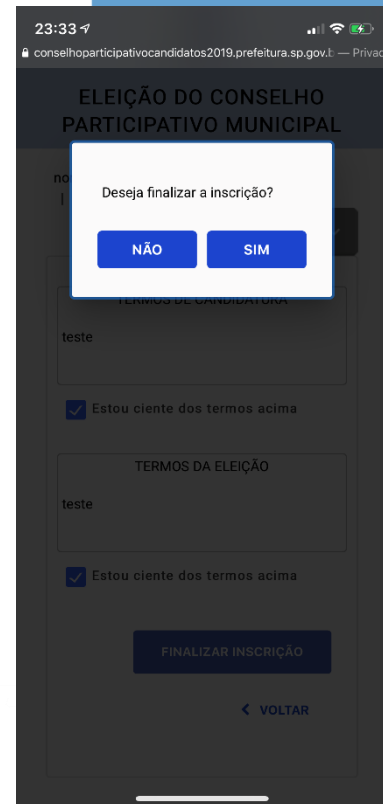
23:33

conselhoparticipativocandidatos2019.prefeitura.sp.gov.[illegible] — Privac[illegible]

ELEIÇÃO DO CONSELHO PARTICIPATIVO MUNICIPAL

no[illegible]

Deseja finalizar a inscrição?

NÃO

SIM

TERMOS DE CANDIDATURA

teste

Estou ciente dos termos acima

TERMOS DA ELEIÇÃO

teste

Estou ciente dos termos acima

FINALIZAR INSCRIÇÃO

VOLTAR